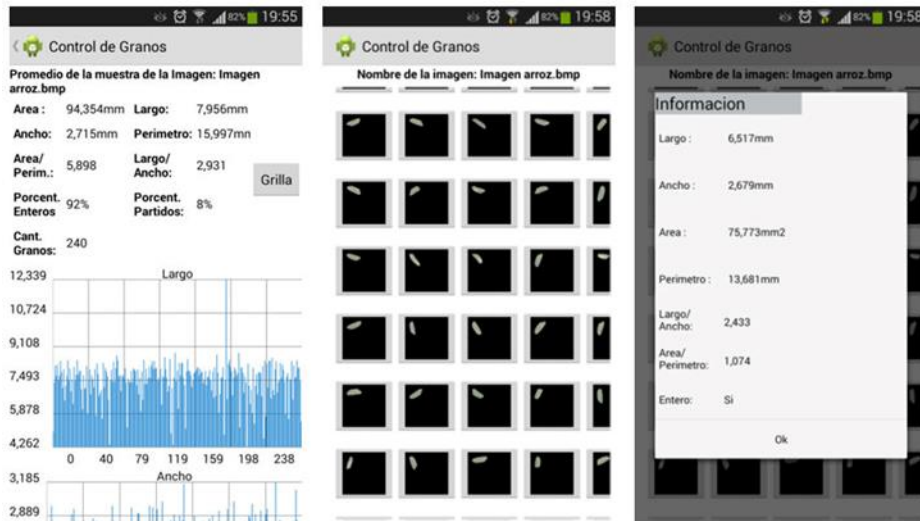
82% 19:55

Control de Granos

Promedio de la muestra de la Imagen: Imagen arroz.bmp

Area : 94,354mm Largo: 7,956mm

Ancho: 2,715mm Perimetro: 15,997mn

Area/ Perim.: 5,898 Largo/ Ancho: 2,931

Grilla

Porcent. Enteros 92% Porcent. Partidos: 8%

Cant. Granos: 240

Largo

12,339
10,724
9,108
7,493
5,878
4,262

0 40 79 119 159 198 238

Ancho

3,185
2,889

82% 19:58

Control de Granos

Nombre de la imagen: Imagen arroz.bmp

82% 19:58

Control de Granos

Nombre de la imagen: Imagen arroz.bmp

Informacion

Largo : 6,517mm

Ancho : 2,679mm

Area : 75,773mm2

Perimetro : 13,681mm

Largo/ Ancho: 2,433

Area/ Perimetro: 1,074

Entero: Si

Ok